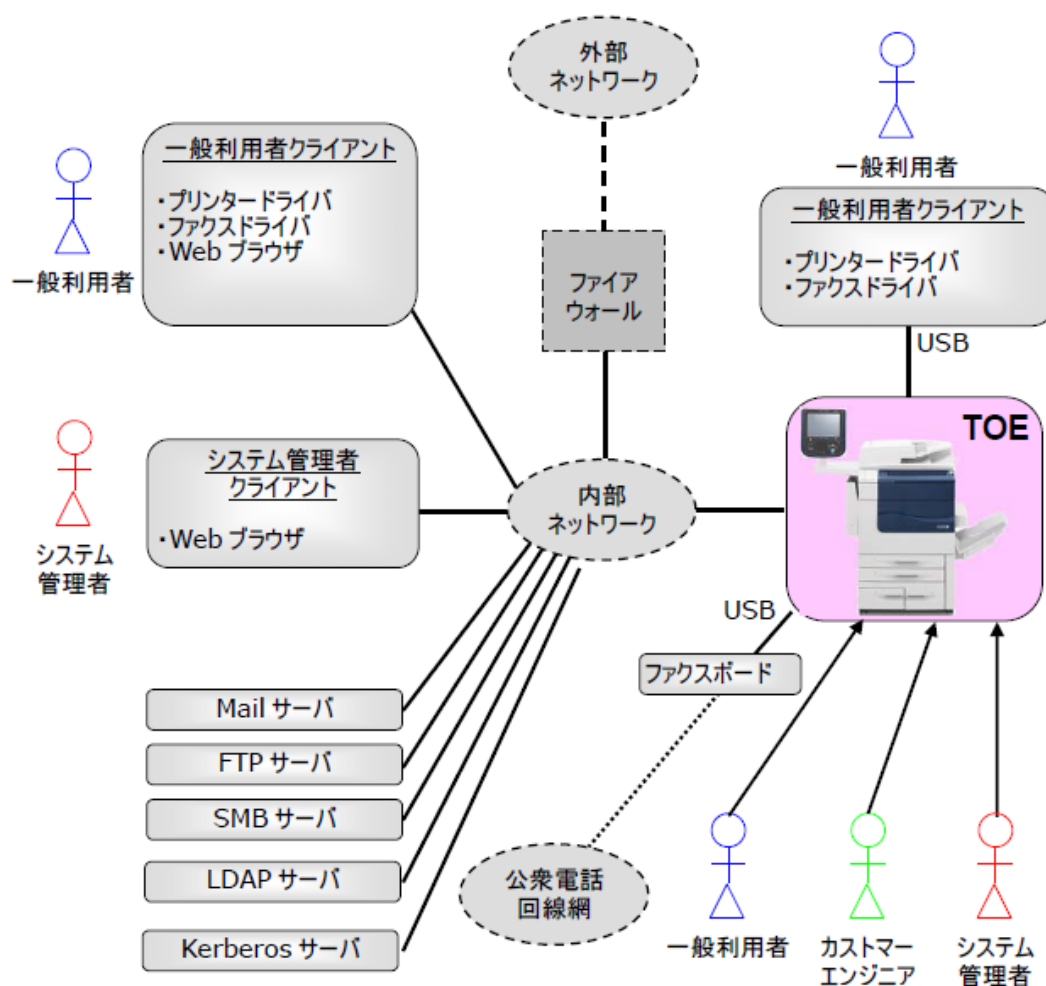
外部
ネットワーク

一般利用者クライアント

・プリンタードライバ
・ファクスドライバ
・Web ブラウザ

一般利用者

ファイア
ウォール

一般利用者

一般利用者クライアント

・プリンタードライバ
・ファクスドライバ

USB

TOE

システム管理者
クライアント

・Web ブラウザ

システム
管理者

内部
ネットワーク

USB

ファクスボード

Mail サーバ

FTP サーバ

SMB サーバ

LDAP サーバ

Kerberos サーバ

公衆電話
回線網

一般利用者

カストマー
エンジニア

システム
管理者